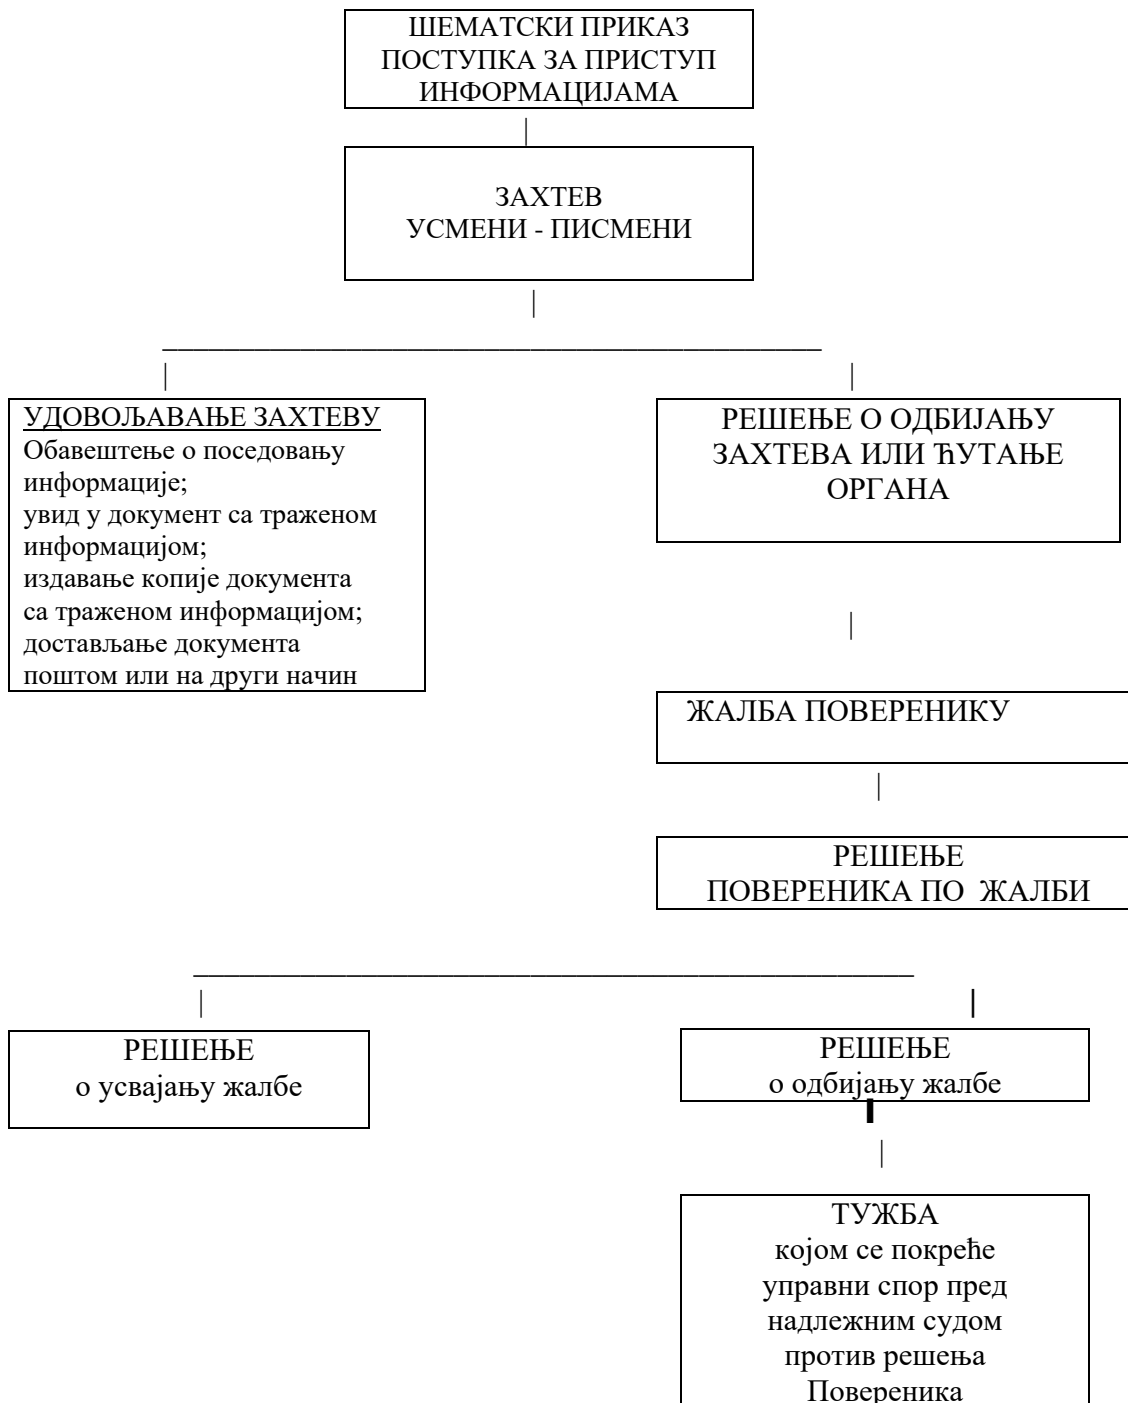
ШЕМАТСКИ ПРИКАЗ ПОСТУПКА ЗА ПРИСТУП ИНФОРМАЦИЈАМА

ЗАХТЕВ
УСМЕНИ - ПИСМЕНИ

УДОВОЉАВАЊЕ ЗАХТЕВУ
Обавештење о поседовању информације;
увид у документ са траженом информацијом;
издавање копије документа са траженом информацијом;
достављање документа поштом или на други начин

РЕШЕЊЕ О ОДБИЈАЊУ ЗАХТЕВА ИЛИ ЋУТАЊЕ ОРГАНА

ЖАЛБА ПОВЕРЕНИКУ

РЕШЕЊЕ
ПОВЕРЕНИКА ПО ЖАЛБИ

РЕШЕЊЕ
о усвајању жалбе

РЕШЕЊЕ
о одбијању жалбе

ТУЖБА
којом се покреће управни спор пред надлежним судом против решења Повереника